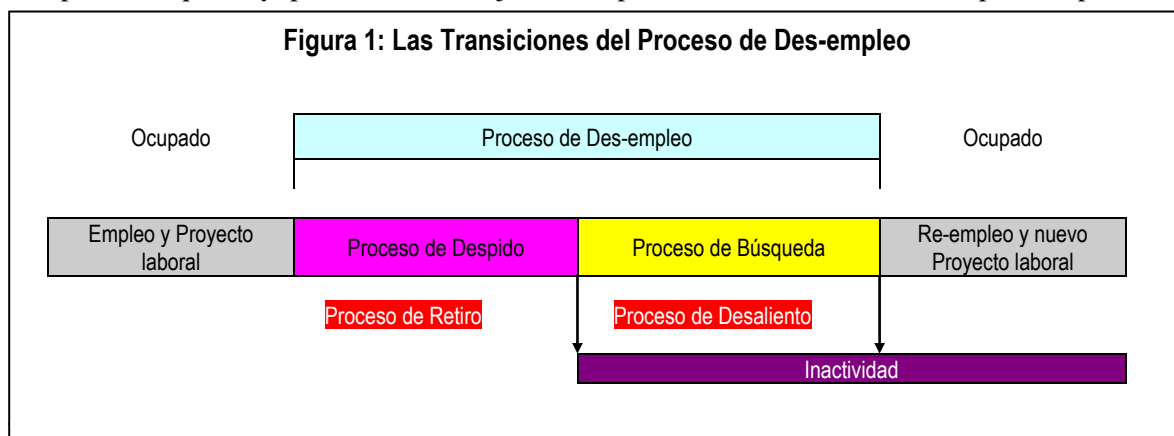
Figura 1: Las Transiciones del Proceso de Des-empleo

Ocupado

Proceso de Des-empleo

Ocupado

Empleo y Proyecto laboral

Proceso de Despido

Proceso de Búsqueda

Re-empleo y nuevo Proyecto laboral

Proceso de Retiro

Proceso de Desaliento

Inactividad